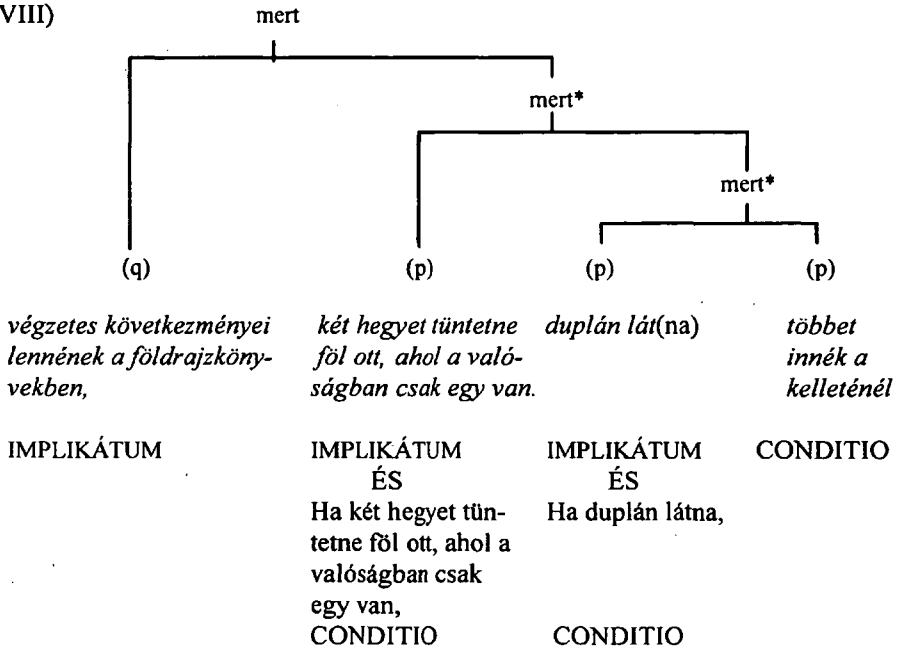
VIII)

mert

mert*

mert*

(q)

(p)

(p)

(p)

végzetes következményei lennének a földrajzkönyvekben,

két hegyet tüntetne föl ott, ahol a valóságban csak egy van.

duplán lát(na)

többet innék a kelleténél

IMPLIKÁTUM

IMPLIKÁTUM
ÉS
Ha két hegyet tüntetne föl ott, ahol a valóságban csak egy van,
CONDITIO

IMPLIKÁTUM
ÉS
Ha duplán látna,
CONDITIO

CONDITIO